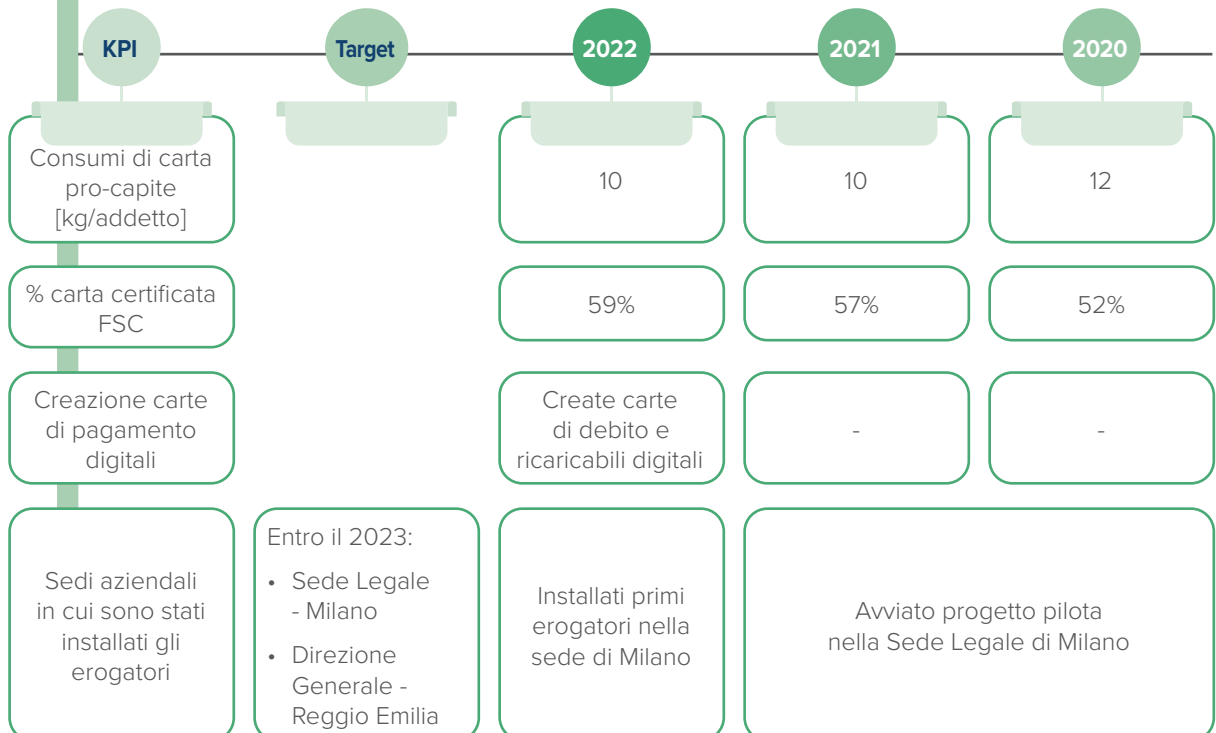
| KPI | Target | 2022 | 2021 | 2020 |
|---|---|---|---|---|
| Consumi di carta pro-capite [kg/addetto] | | 10 | 10 | 12 |
| % carta certificata FSC | | 59% | 57% | 52% |
| Creazione carte di pagamento digitali | | Create carte di debito e ricaricabili digitali | - | - |
| Sedi aziendali in cui sono stati installati gli erogatori | Entro il 2023: • Sede Legale - Milano • Direzione Generale - Reggio Emilia | Installati primi erogatori nella sede di Milano | Avviato progetto pilota nella Sede Legale di Milano | |